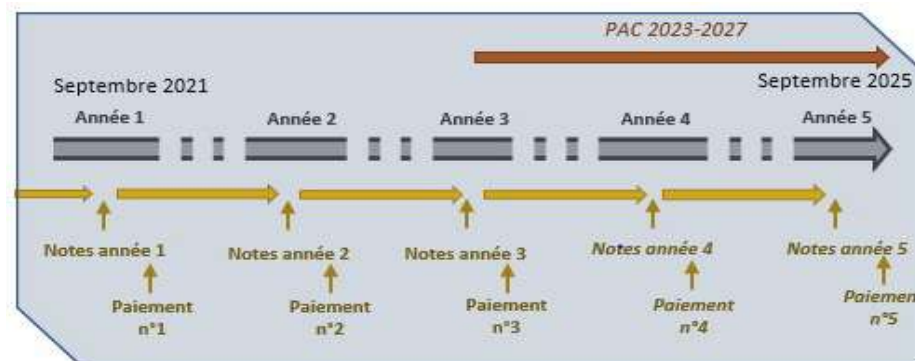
PAC 2023-2027

Septembre 2021

Septembre 2025

Année 1

Année 2

Année 3

Année 4

Année 5

Notes année 1

Paiement n°1

Notes année 2

Paiement n°2

Notes année 3

Paiement n°3

Notes année 4

Paiement n°4

Notes année 5

Paiemen n°5